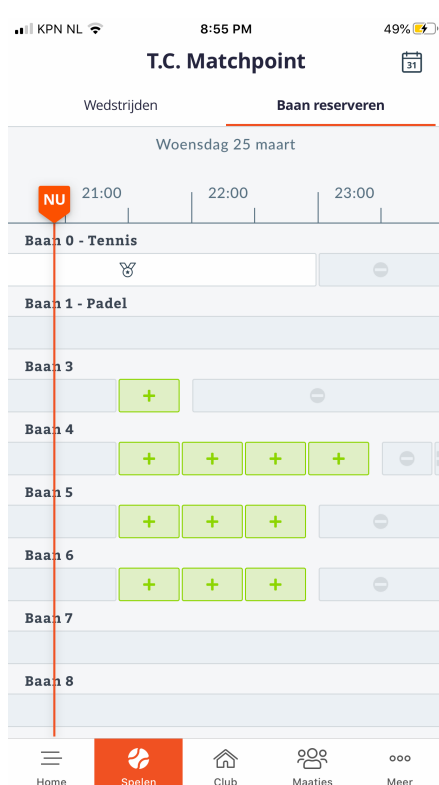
KPN NL 8:55 PM 49%

T.C. Matchpoint

31

Wedstrijden

Baan reserveren

Woensdag 25 maart

NU

21:00

22:00

23:00

Baan 0 - Tennis

Baan 1 - Padel

Baan 3

+

Baan 4

+ + + +

Baan 5

+ + +

Baan 6

+ + +

Baan 7

Baan 8

Home

Spelen

Club

Maatjes

Meer